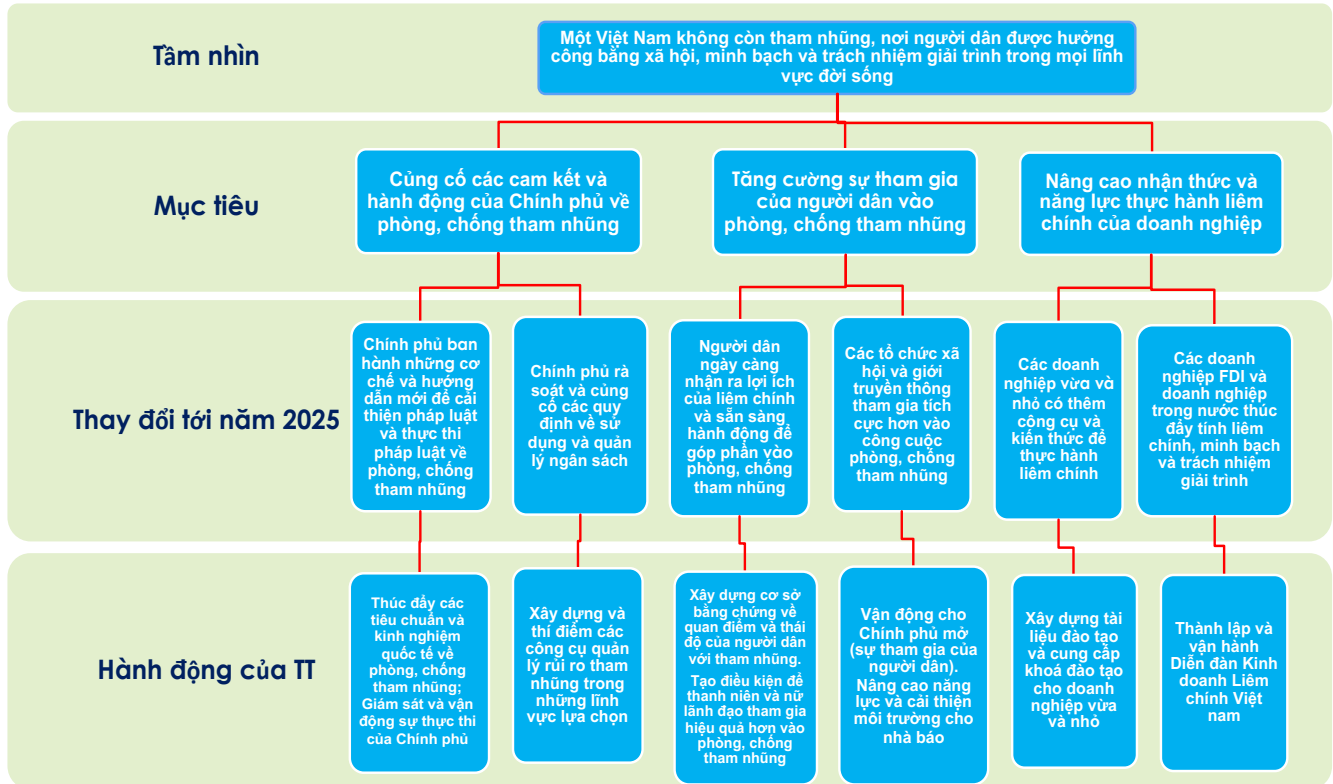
Tầm nhìn

Một Việt Nam không còn tham nhũng, nơi người dân được hưởng công bằng xã hội, minh bạch và trách nhiệm giải trình trong mọi lĩnh vực đời sống

Mục tiêu

Củng cố các cam kết và hành động của Chính phủ về phòng, chống tham nhũng

Tăng cường sự tham gia của người dân vào phòng, chống tham nhũng

Nâng cao nhận thức và năng lực thực hành liêm chính của doanh nghiệp

Thay đổi tới năm 2025

Chính phủ ban hành những cơ chế và hướng dẫn mới để cải thiện pháp luật và thực thi pháp luật về phòng, chống tham nhũng

Chính phủ rà soát và củng cố các quy định về sử dụng và quản lý ngân sách

Người dân ngày càng nhận ra lợi ích của liêm chính và sẵn sàng hành động để góp phần vào phòng, chống tham nhũng

Các tổ chức xã hội và giới truyền thông tham gia tích cực hơn vào công cuộc phòng, chống tham nhũng

Các doanh nghiệp vừa và nhỏ có thêm công cụ và kiến thức để thực hành liêm chính

Các doanh nghiệp FDI và doanh nghiệp trong nước thúc đẩy tính liêm chính, minh bạch và trách nhiệm giải trình

Hành động của TT

Thúc đẩy các tiêu chuẩn và kinh nghiệm quốc tế về phòng, chống tham nhũng; Giám sát và vận động sự thực thi của Chính phủ

Xây dựng và thí điểm các công cụ quản lý rủi ro tham nhũng trong những lĩnh vực lựa chọn

Xây dựng cơ sở bằng chứng về quan điểm và thái độ của người dân với tham nhũng. Tạo điều kiện để thanh niên và nữ lãnh đạo tham gia hiệu quả hơn vào phòng, chống tham nhũng

Vận động cho Chính phủ mở (sự tham gia của người dân). Nâng cao năng lực và cải thiện môi trường cho nhà báo

Xây dựng tài liệu đào tạo và cung cấp khoá đào tạo cho doanh nghiệp vừa và nhỏ

Thành lập và vận hành Diễn đàn Kinh doanh Liêm chính Việt nam